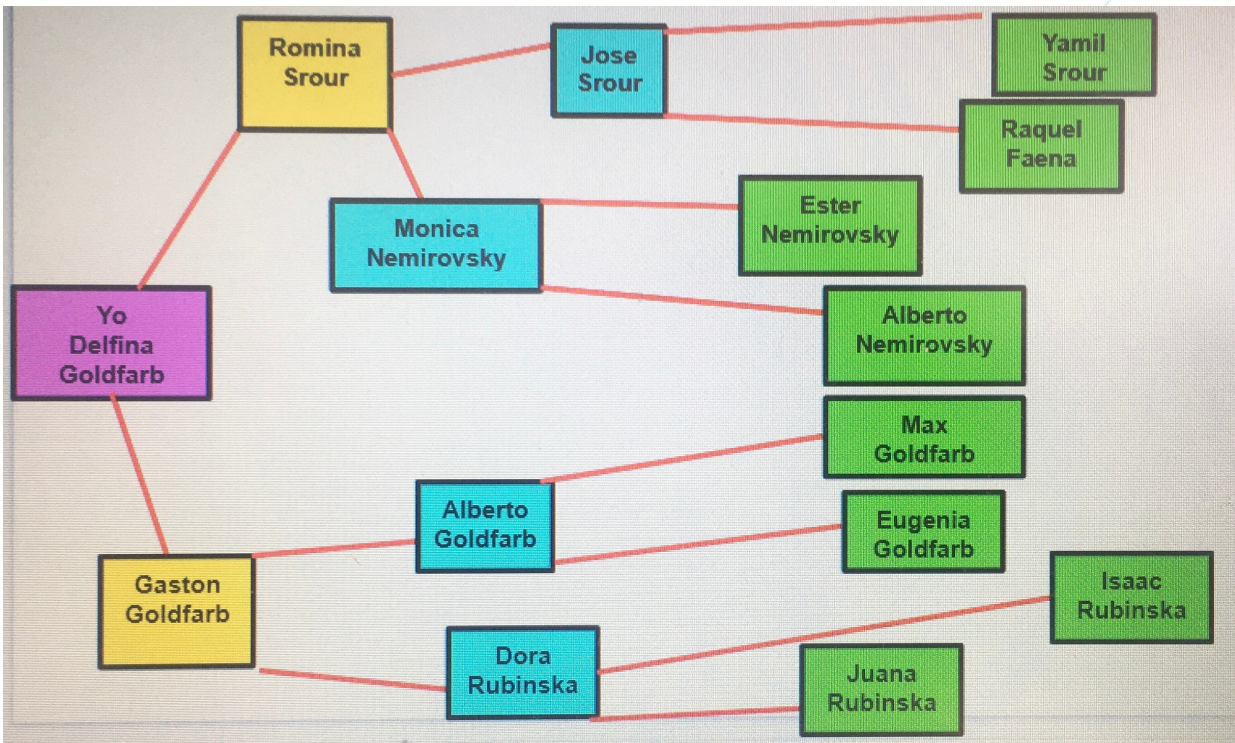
Romina Srour

Jose Srour

Yamil Srour

Raquel Faena

Monica Nemirovsky

Ester Nemirovsky

Alberto Nemirovsky

Yo Delfina Goldfarb

Max Goldfarb

Alberto Goldfarb

Eugenia Goldfarb

Gaston Goldfarb

Isaac Rubinska

Dora Rubinska

Juana Rubinska